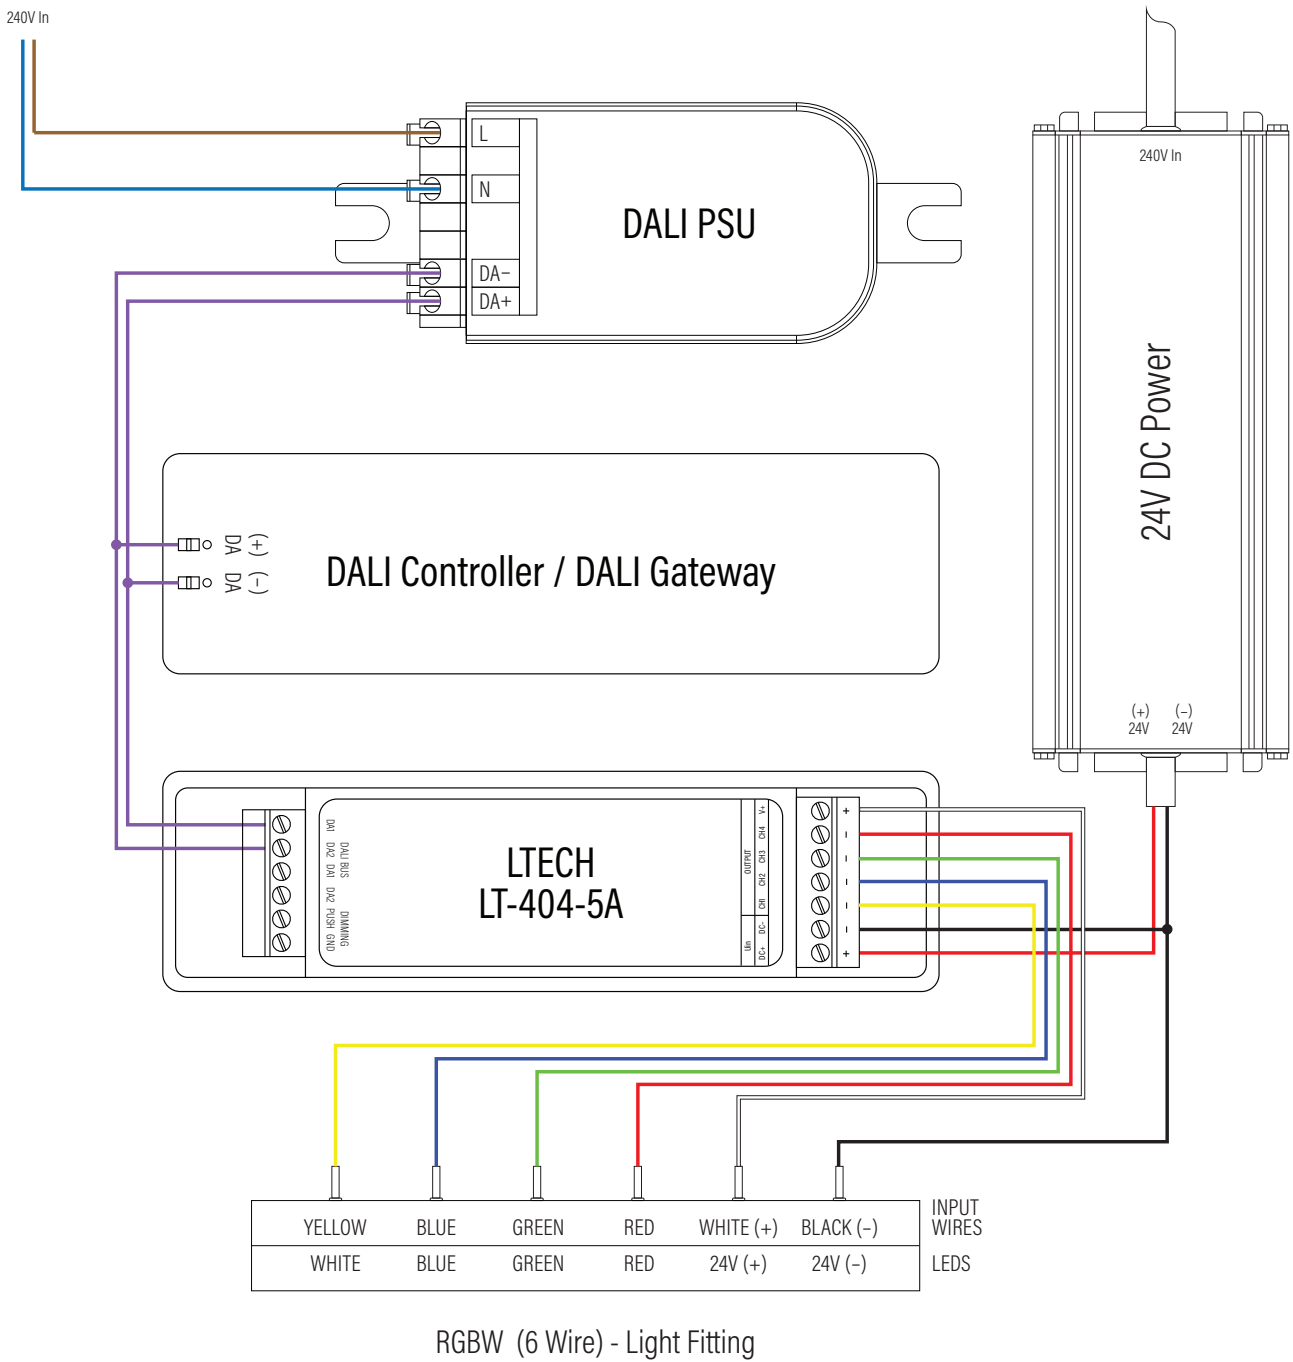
240V In

L
N
DA−
DA+
DALI PSU

240V In

24V DC Power

(+) 24V
(−) 24V

DA (+)
DA (−)
DALI Controller / DALI Gateway

DA1 DA2 DA1 DA2 PUSH GND
DALI BUS DIMMING
LTECH
LT-404-5A
OUTPUT
V+ CH4 CH3 CH2 CH1 DC- DC+
Uin
+
-
-
-
-
-
+

| YELLOW | BLUE | GREEN | RED | WHITE (+) | BLACK (−) | INPUT WIRES |
|---|---|---|---|---|---|---|
| WHITE | BLUE | GREEN | RED | 24V (+) | 24V (−) | LEDS |

RGBW (6 Wire) - Light Fitting